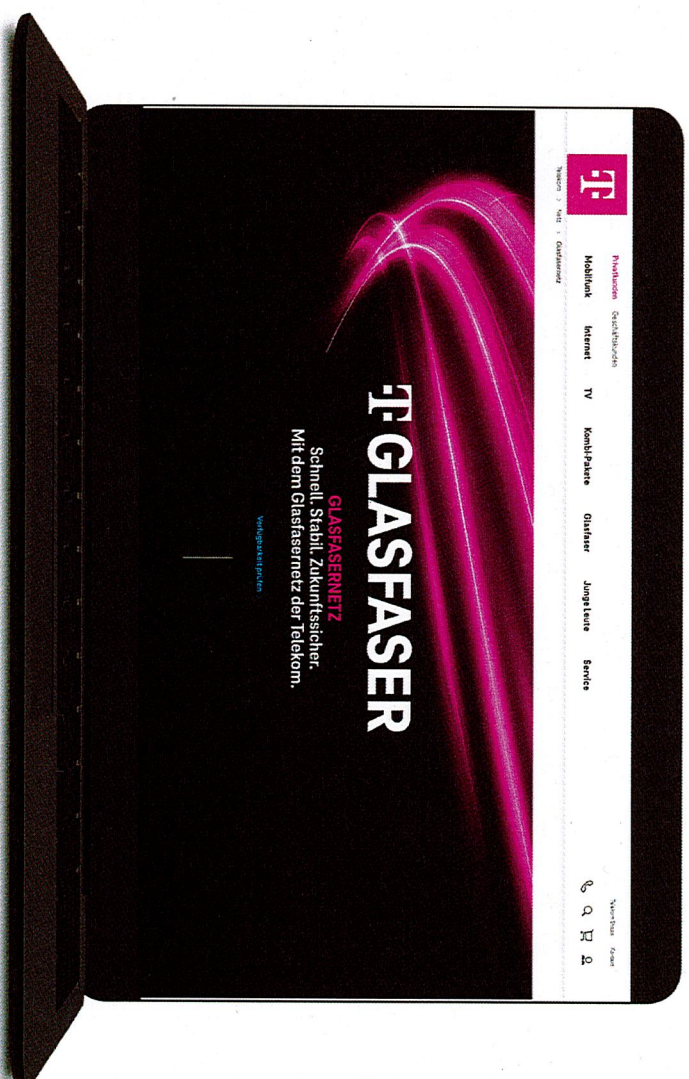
Privatkunden Geschäftskunden

Mobilfunk Internet TV Kombi-Pakete Glasfaser Junge Leute Service

Telekom-Shops Kontakt

Telekom / Netz / Glasfasernetz

T GLASFASER

GLASFASERNETZ
Schnell. Stabil. Zukunftssicher.
Mit dem Glasfasernetz der Telekom.

Verfügbarkeit prüfen